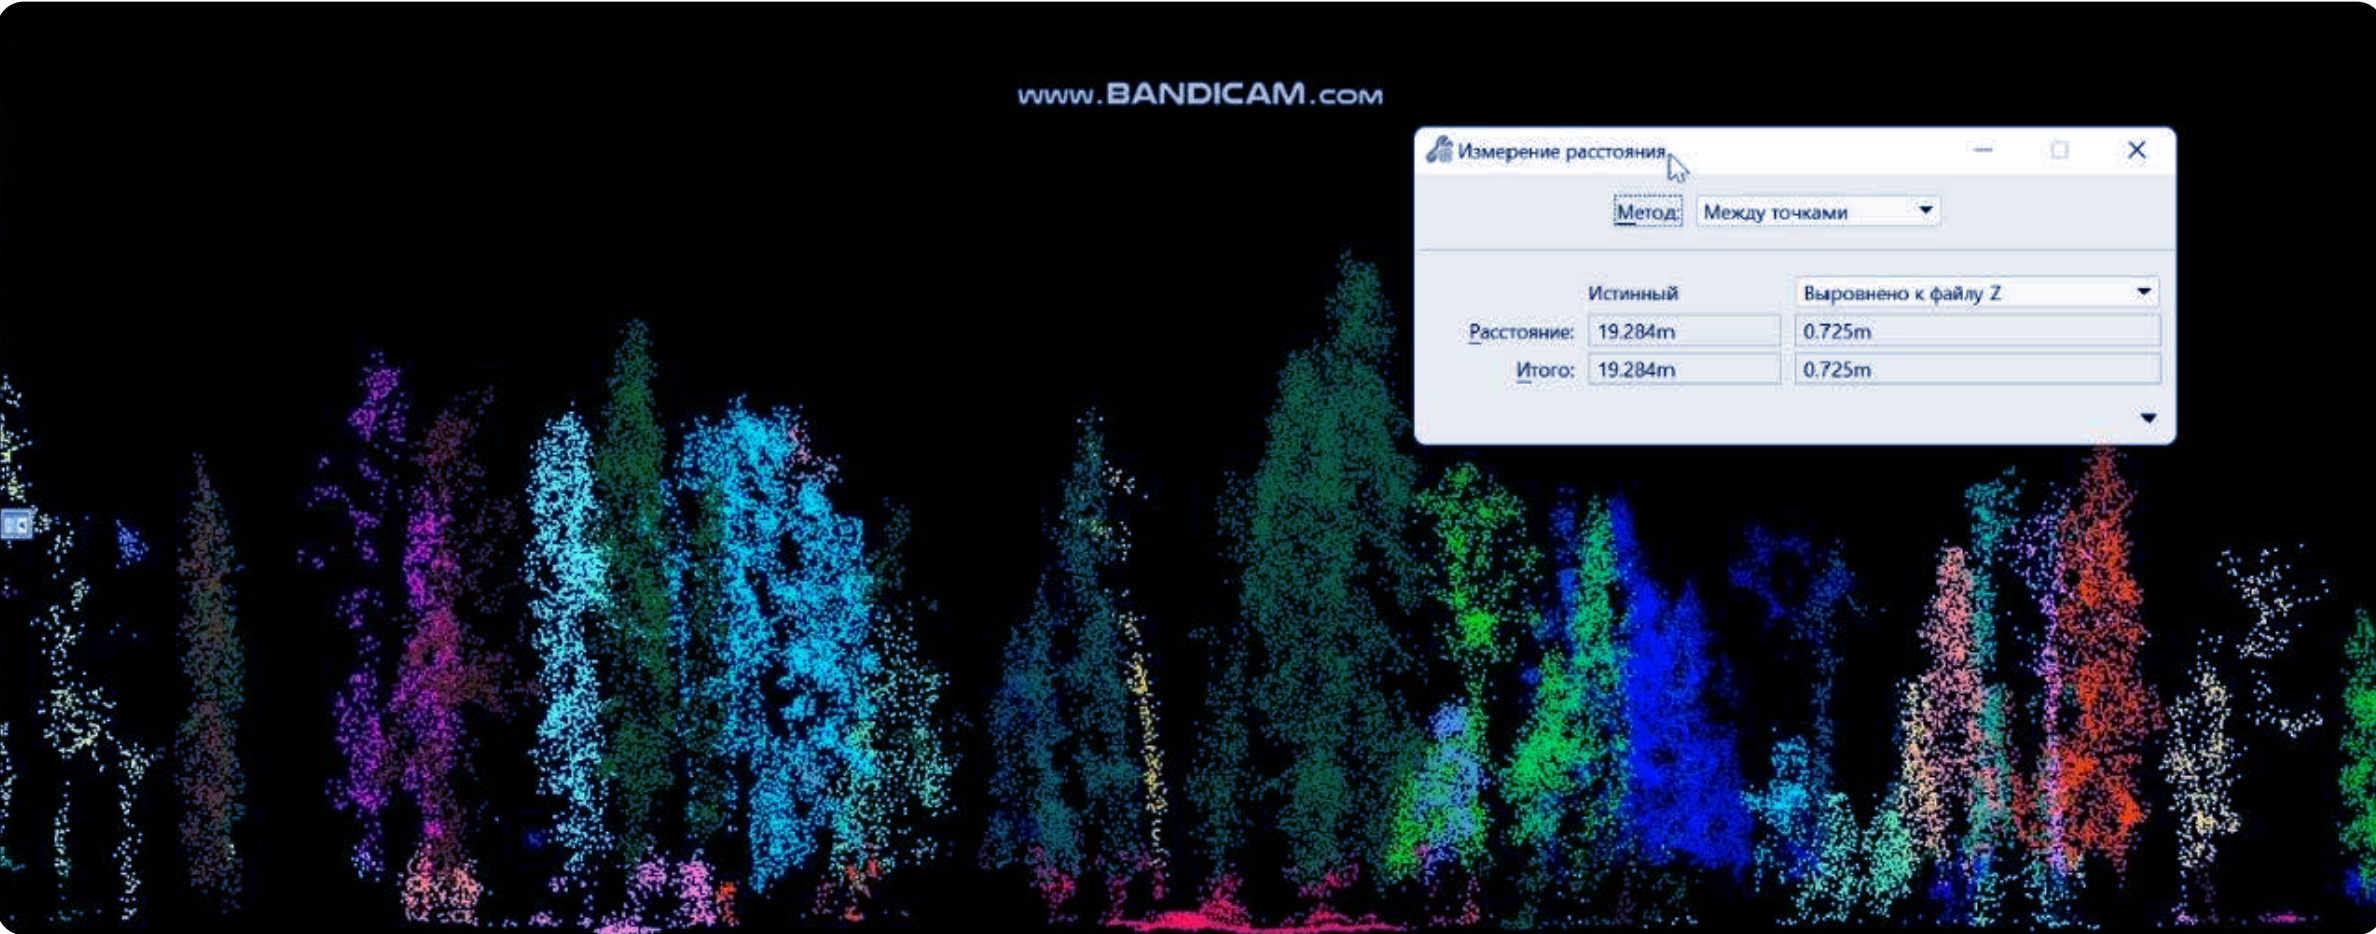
www.BANDICAM.com

Измерение расстояния

Метод: Между точками

Истинный Выровнено к файлу Z

| | Истинный | Выровнено к файлу Z |
|---|---|---|
| Расстояние: | 19.284m | 0.725m |
| Итого: | 19.284m | 0.725m |